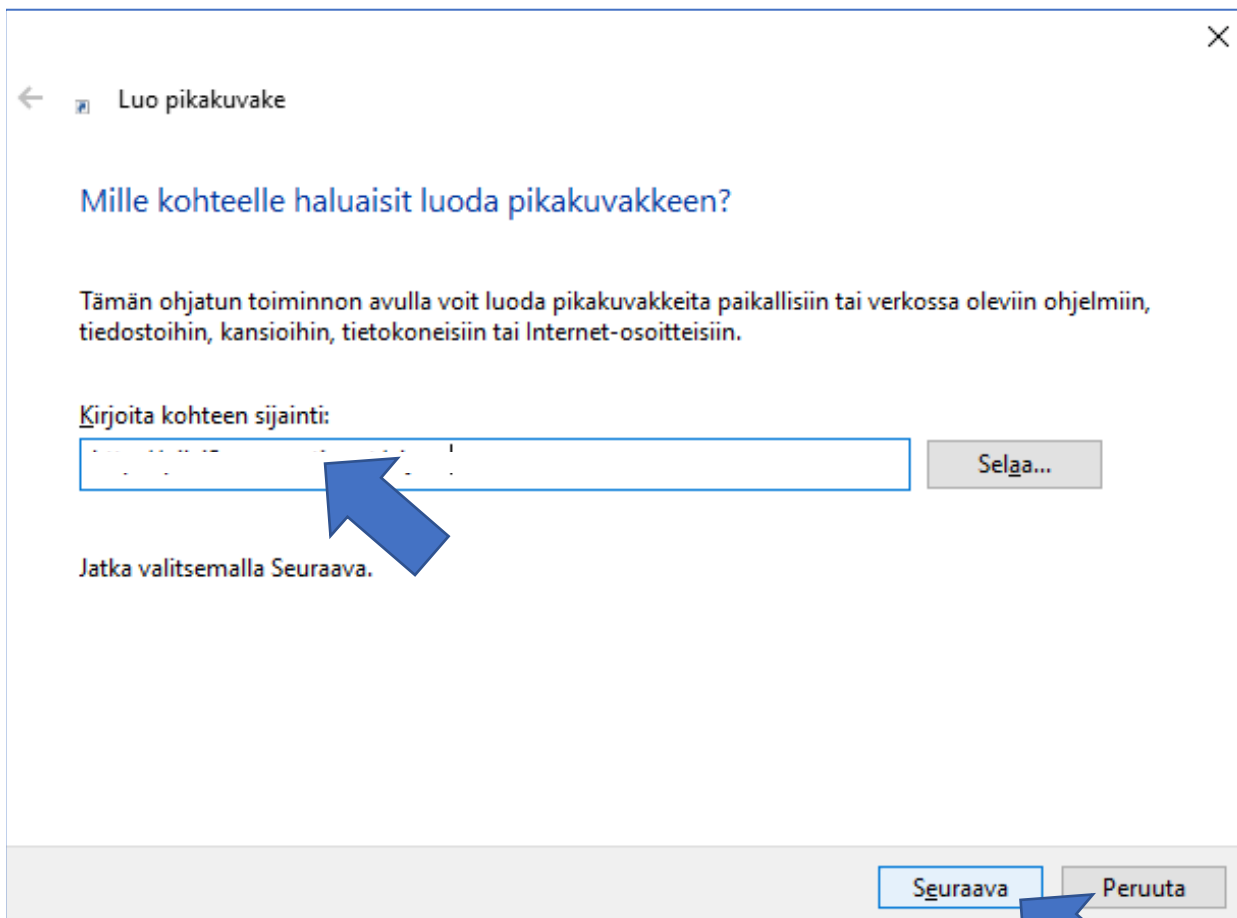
×

Luo pikakuvake

Mille kohteelle haluaisit luoda pikakuvakkeen?

Tämän ohjatun toiminnon avulla voit luoda pikakuvakkeita paikallisiin tai verkossa oleviin ohjelmiin, tiedostoihin, kansioihin, tietokoneisiin tai Internet-osoitteisiin.

Kirjoita kohteen sijainti:

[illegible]

Selaa...

Jatka valitsemalla Seuraava.

Seuraava

Peruuta